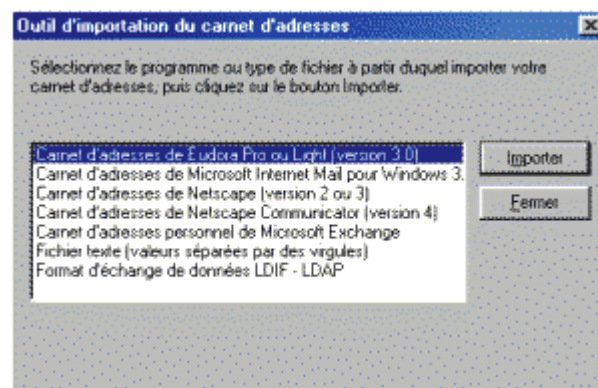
Outil d'importation du carnet d'adresses

Sélectionnez le programme ou type de fichier à partir duquel importer votre carnet d'adresses, puis cliquez sur le bouton Importer.

Carnet d'adresses de Eudora Pro ou Light (version 3.0)
Carnet d'adresses de Microsoft Internet Mail pour Windows 3.
Carnet d'adresses de Netscape (version 2 ou 3)
Carnet d'adresses de Netscape Communicator (version 4)
Carnet d'adresses personnel de Microsoft Exchange
Fichier texte (valeurs séparées par des virgules)
Format d'échange de données LDIF - LDAP

Importer

Fermer